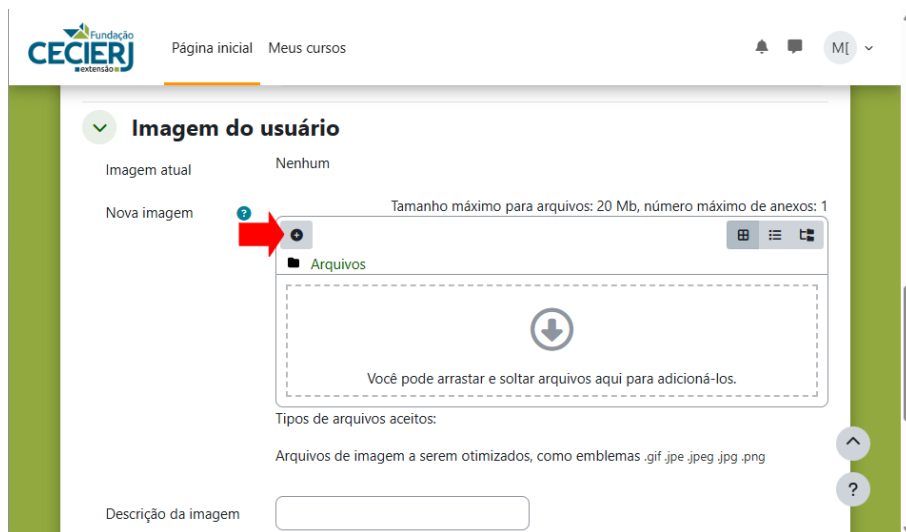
Fundação CECIERJ extensão

Página inicial Meus cursos

M[

Imagem do usuário

Imagem atual

Nenhum

Nova imagem

Tamanho máximo para arquivos: 20 Mb, número máximo de anexos: 1

Arquivos

Você pode arrastar e soltar arquivos aqui para adicioná-los.

Tipos de arquivos aceitos:

Arquivos de imagem a serem otimizados, como emblemas .gif .jpe .jpeg .jpg .png

Descrição da imagem

?